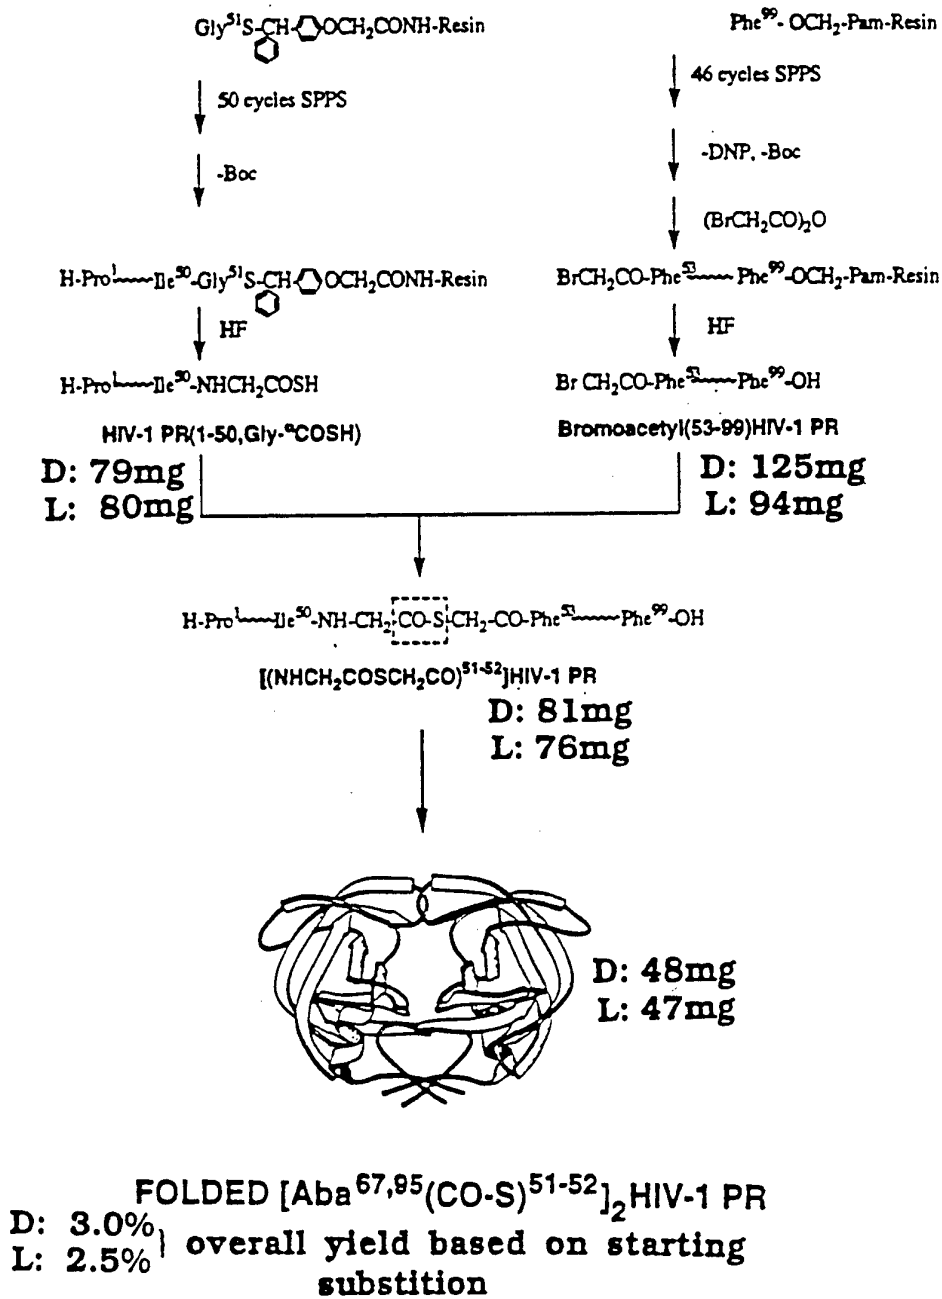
Gly$^{51}$S-CH-⬡-OCH$_2$CONH-Resin

50 cycles SPPS

-Boc

H-Pro$^1$~~~Ile$^{50}$-Gly$^{51}$S-CH-⬡-OCH$_2$CONH-Resin

HF

H-Pro$^1$~~~Ile$^{50}$-NHCH$_2$COSH

HIV-1 PR(1-50,Gly-$^{\alpha}$COSH)

D: 79mg
L: 80mg

Phe$^{99}$-OCH$_2$-Pam-Resin

46 cycles SPPS

-DNP, -Boc

(BrCH$_2$CO)$_2$O

BrCH$_2$CO-Phe$^{53}$~~~Phe$^{99}$-OCH$_2$-Pam-Resin

HF

Br CH$_2$CO-Phe$^{53}$~~~Phe$^{99}$-OH

Bromoacetyl(53-99)HIV-1 PR

D: 125mg
L: 94mg

H-Pro$^1$~~~Ile$^{50}$-NH-CH$_2$-CO-S-CH$_2$-CO-Phe$^{53}$~~~Phe$^{99}$-OH

[(NHCH$_2$COSCH$_2$CO)$^{51-52}$]HIV-1 PR

D: 81mg
L: 76mg

D: 48mg
L: 47mg

FOLDED [Aba$^{67,95}$(CO-S)$^{51-52}$]$_2$HIV-1 PR

D: 3.0%
L: 2.5% overall yield based on starting substition